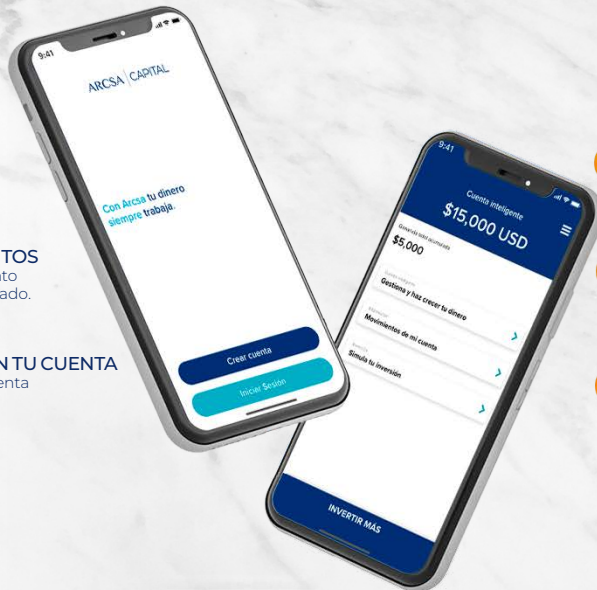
TOS
nto
ado.

N TU CUENTA
enta

9:41

ARCSA | CAPITAL

Con Arcsa tu dinero siempre trabaja.

Crear cuenta

Iniciar Sesión

9:41

Cuenta inteligente

$15,000 USD

Ganancia total acumulada

$5,000

Gestiona y haz crecer tu dinero

Movimientos de mi cuenta

Simula tu inversión

INVERTIR MÁS